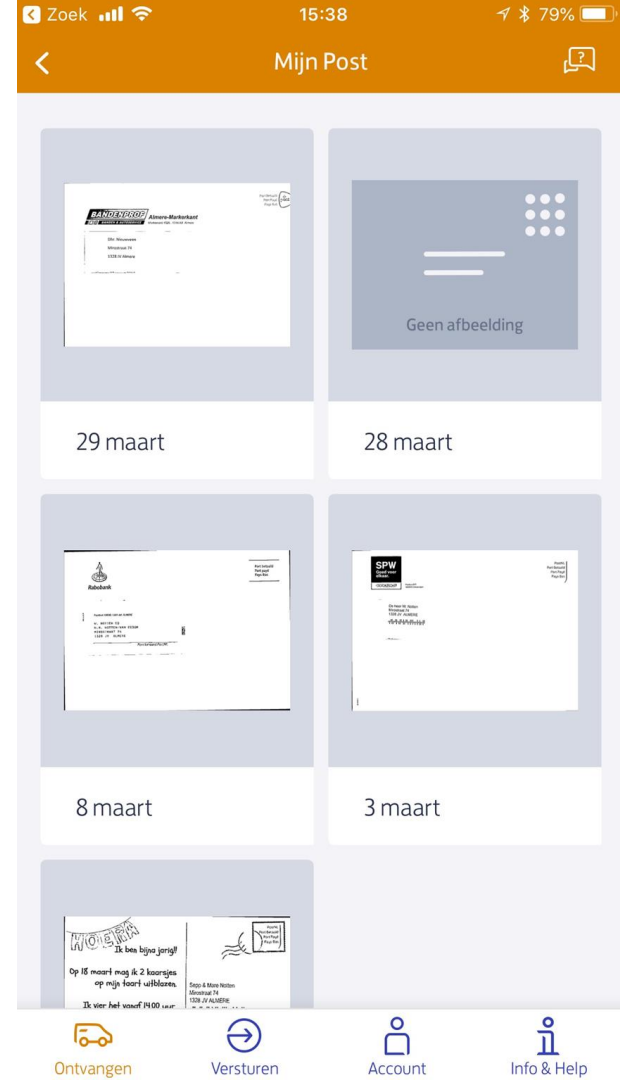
Zoek 15:38 79%

Mijn Post

BANDENPROF Almere-Markerkant

Dhr. Nieuwveen
Mirostraat 74
1328 JV Almere

Geen afbeelding

29 maart

28 maart

Rabobank

SPW Goed voor elkaar.

De Heer M. Nolten
Mirostraat 74
1328 JV ALMERE

8 maart

3 maart

HOERA
Ik ben bijna jarig!!
Op 18 maart mag ik 2 kaarsjes op mijn taart uitblazen.
Ik vier het vanaf 14.00 uur

Sepp & Marc Nolten
Mirostraat 74
1328 JV ALMERE

Ontvangen
Versturen
Account
Info & Help